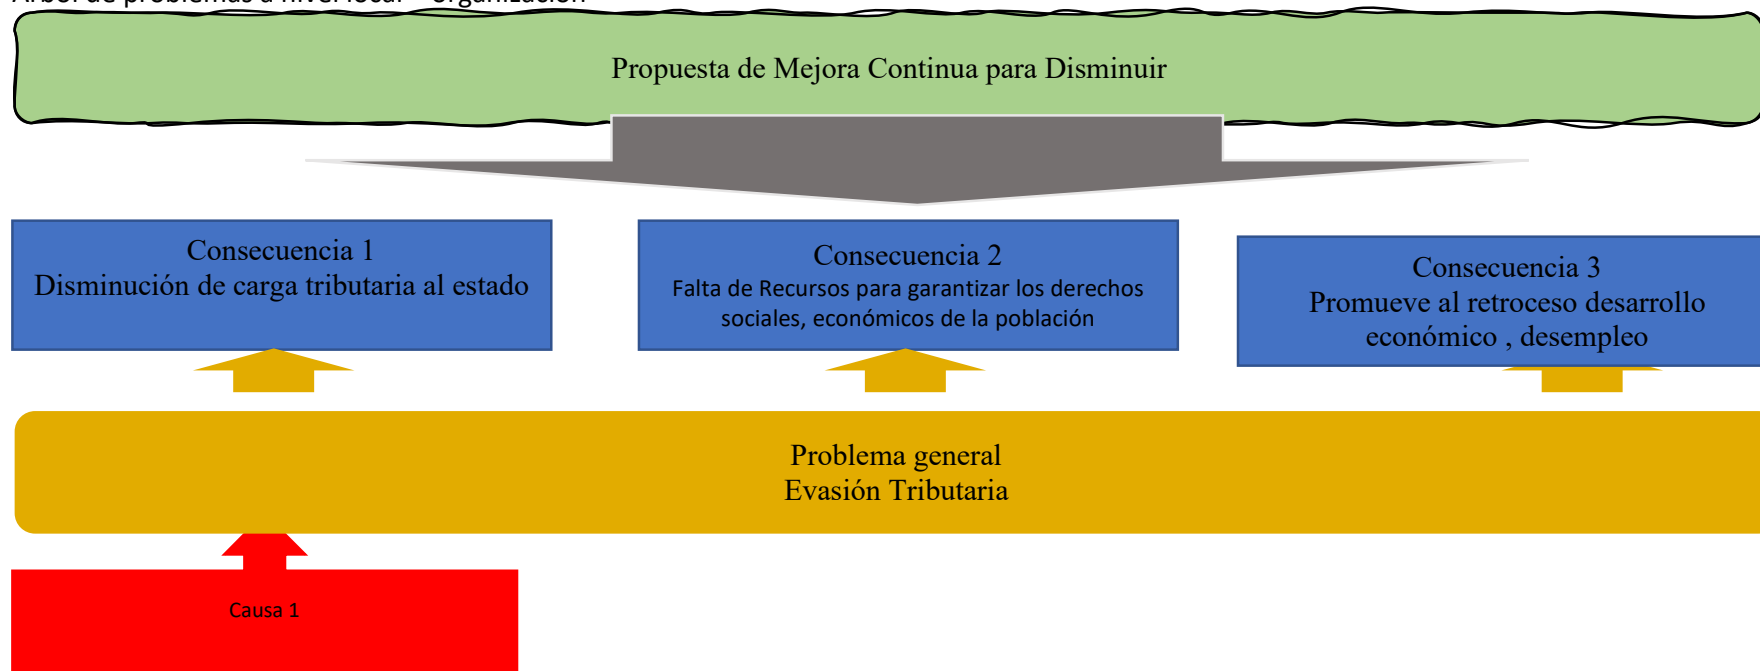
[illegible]

Propuesta de Mejora Continua para Disminuir

Consecuencia 1
Disminución de carga tributaria al estado

Consecuencia 2
Falta de Recursos para garantizar los derechos sociales, económicos de la población

Consecuencia 3
Promueve al retroceso desarrollo económico , desempleo

Problema general
Evasión Tributaria

Causa 1